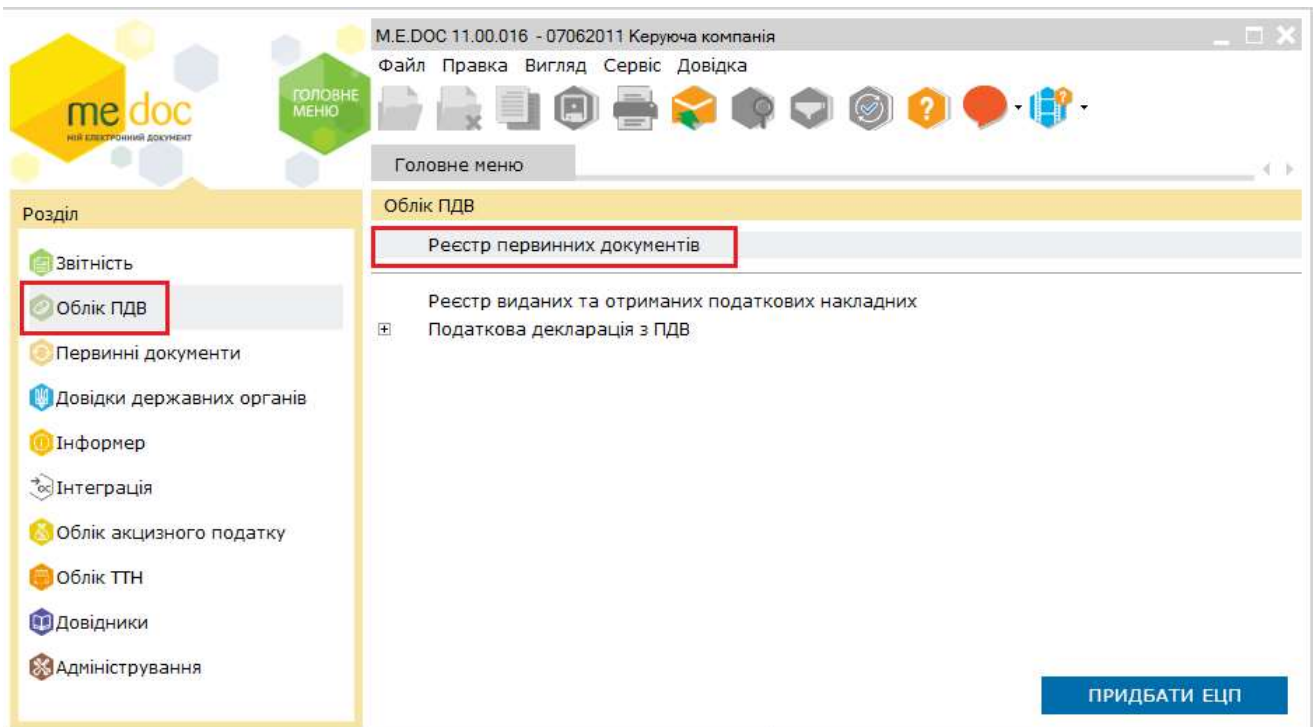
me doc
мій електронний документ

ГОЛОВНЕ МЕНЮ

M.E.DOC 11.00.016 - 07062011 Керуюча компанія

Файл Правка Вигляд Сервіс Довідка

Головне меню

Розділ

Звітність
Облік ПДВ
Первинні документи
Довідки державних органів
Інформер
Інтеграція
Облік акцизного податку
Облік ТТН
Довідники
Адміністрування

Облік ПДВ

Реєстр первинних документів

Реєстр виданих та отриманих податкових накладних
Податкова декларація з ПДВ

ПРИДБАТИ ЕЦП